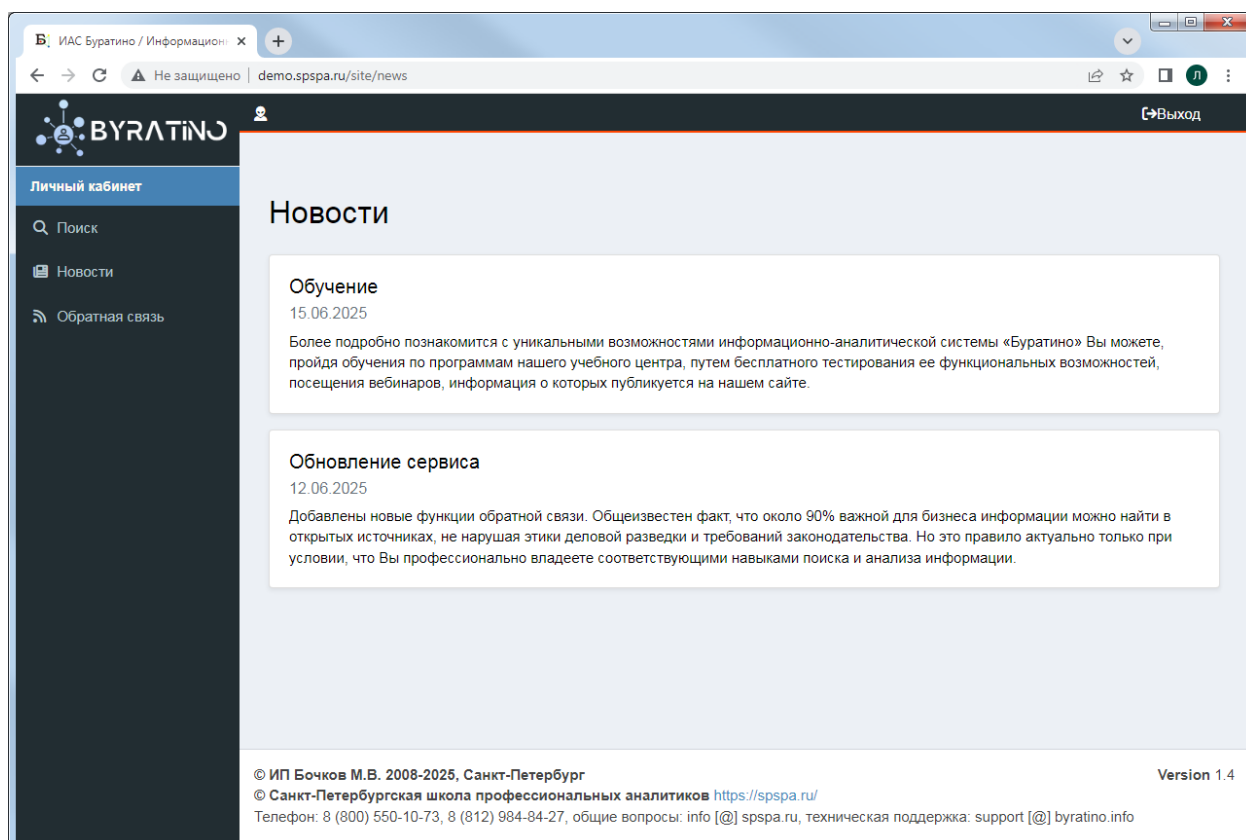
ИАС Буратино / Информацион
Не защищено | demo.spspa.ru/site/news
Л

BYRATINO
Выход

Личный кабинет
Поиск
Новости
Обратная связь

Новости

Обучение
15.06.2025
Более подробно познакомится с уникальными возможностями информационно-аналитической системы «Буратино» Вы можете, пройдя обучения по программам нашего учебного центра, путем бесплатного тестирования ее функциональных возможностей, посещения вебинаров, информация о которых публикуется на нашем сайте.

Обновление сервиса
12.06.2025
Добавлены новые функции обратной связи. Общеизвестен факт, что около 90% важной для бизнеса информации можно найти в открытых источниках, не нарушая этики деловой разведки и требований законодательства. Но это правило актуально только при условии, что Вы профессионально владеете соответствующими навыками поиска и анализа информации.

© ИП Бочков М.В. 2008-2025, Санкт-Петербург
Version 1.4
© Санкт-Петербургская школа профессиональных аналитиков https://spspa.ru/
Телефон: 8 (800) 550-10-73, 8 (812) 984-84-27, общие вопросы: info [@] spspa.ru, техническая поддержка: support [@] byratino.info